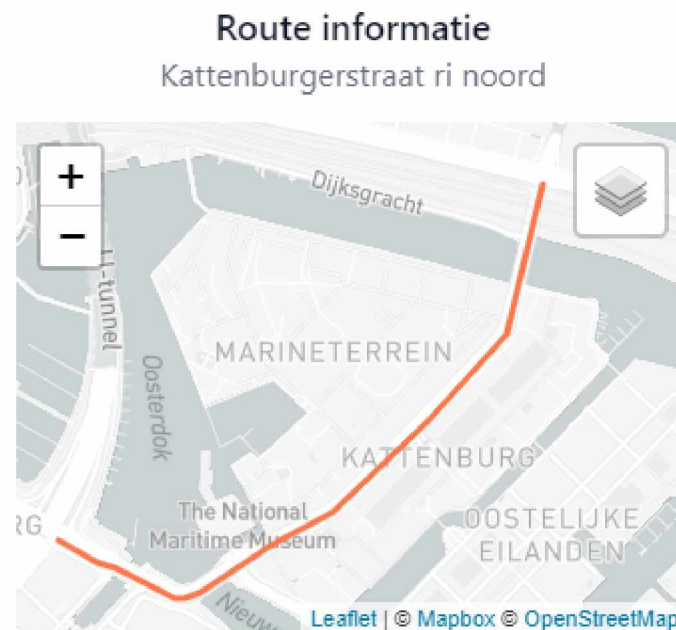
Route informatie

Kattenburgerstraat ri noord

+
−

Dijksgracht

IJ-tunnel

Oosterdok

MARINETERREIN

KATTENBURG

The National Maritime Museum

OOSTELIJKE EILANDEN

RG

Nieuw

Leaflet | © Mapbox © OpenStreetMap